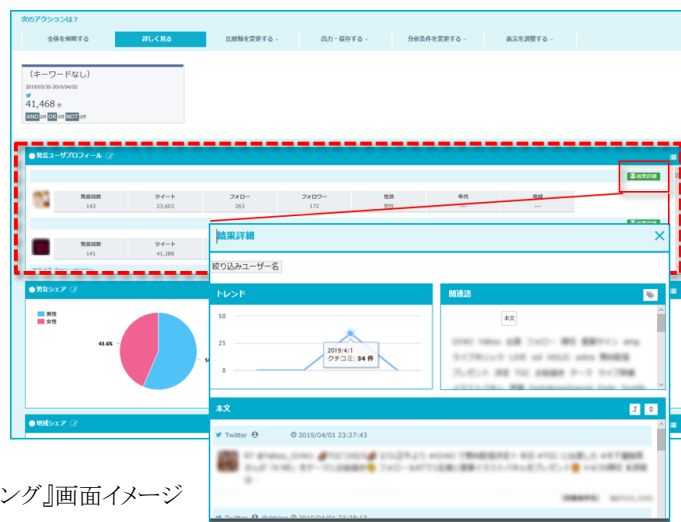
次のアクションは？

全体を俯瞰する | 詳しく見る | 比較軸を変更する | 出力・保存する | 分析条件を変更する | 表示を調整する

（キーワードなし）
2019/03/30-2019/04/02
41,468 件
AND on OR on NOT on

発言ユーザプロフィール

結果詳細

| 発言回数 | ツイート | フォロー | フォロワー | 性別 | 年代 | 地域 |
|---|---|---|---|---|---|---|
| 143 | 23,603 | 263 | 172 | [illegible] | --- | --- |

| 発言回数 | ツイート |
|---|---|
| 141 | 41,388 |

男女シェア
男性
女性
43.6%

地域シェア

結果詳細
絞り込みユーザー名
トレンド
50
25
0
2019/4/1
クチコミ: 84 件
関連語
本文
本文
2 0
Twitter
2019/04/01 23:27:43
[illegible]

ング』画面イメージ